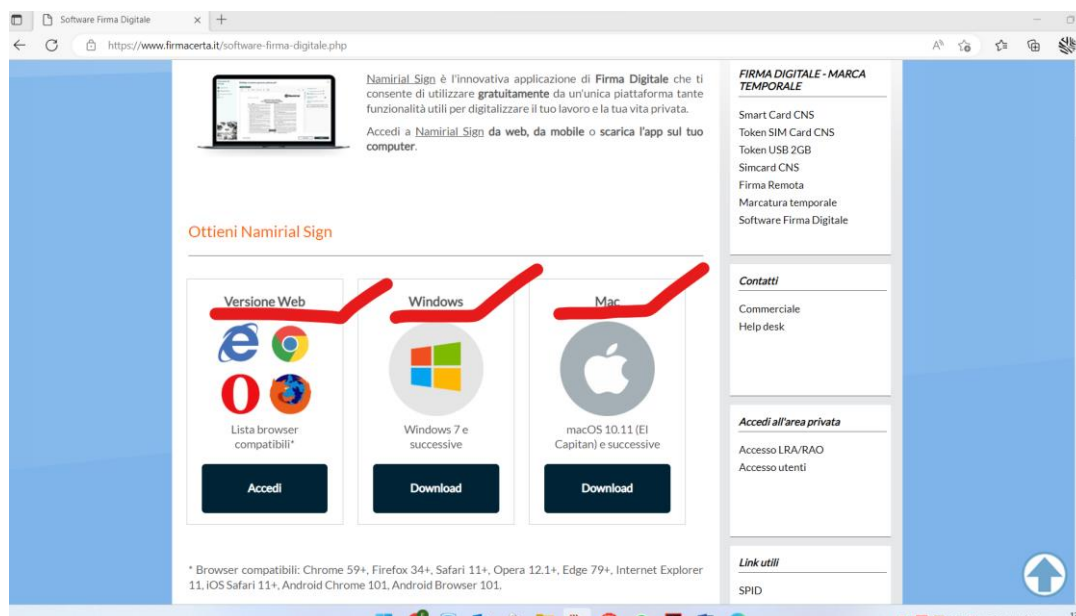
Software Firma Digitale

https://www.firmacerta.it/software-firma-digitale.php

Namirial Sign è l'innovativa applicazione di Firma Digitale che ti consente di utilizzare gratuitamente da un'unica piattaforma tante funzionalità utili per digitalizzare il tuo lavoro e la tua vita privata.

Accedi a Namirial Sign da web, da mobile o scarica l'app sul tuo computer.

Ottieni Namirial Sign

Versione Web

Lista browser compatibili*

Accedi

Windows

Windows 7 e successive

Download

Mac

macOS 10.11 (El Capitan) e successive

Download

* Browser compatibili: Chrome 59+, Firefox 34+, Safari 11+, Opera 12.1+, Edge 79+, Internet Explorer 11, iOS Safari 11+, Android Chrome 101, Android Browser 101.

FIRMA DIGITALE - MARCA TEMPORALE

Smart Card CNS
Token SIM Card CNS
Token USB 2GB
Simcard CNS
Firma Remota
Marcatura temporale
Software Firma Digitale

Contatti

Commerciale
Help desk

Accedi all'area privata

Accesso LRA/RAO
Accesso utenti

Link utili

SPID